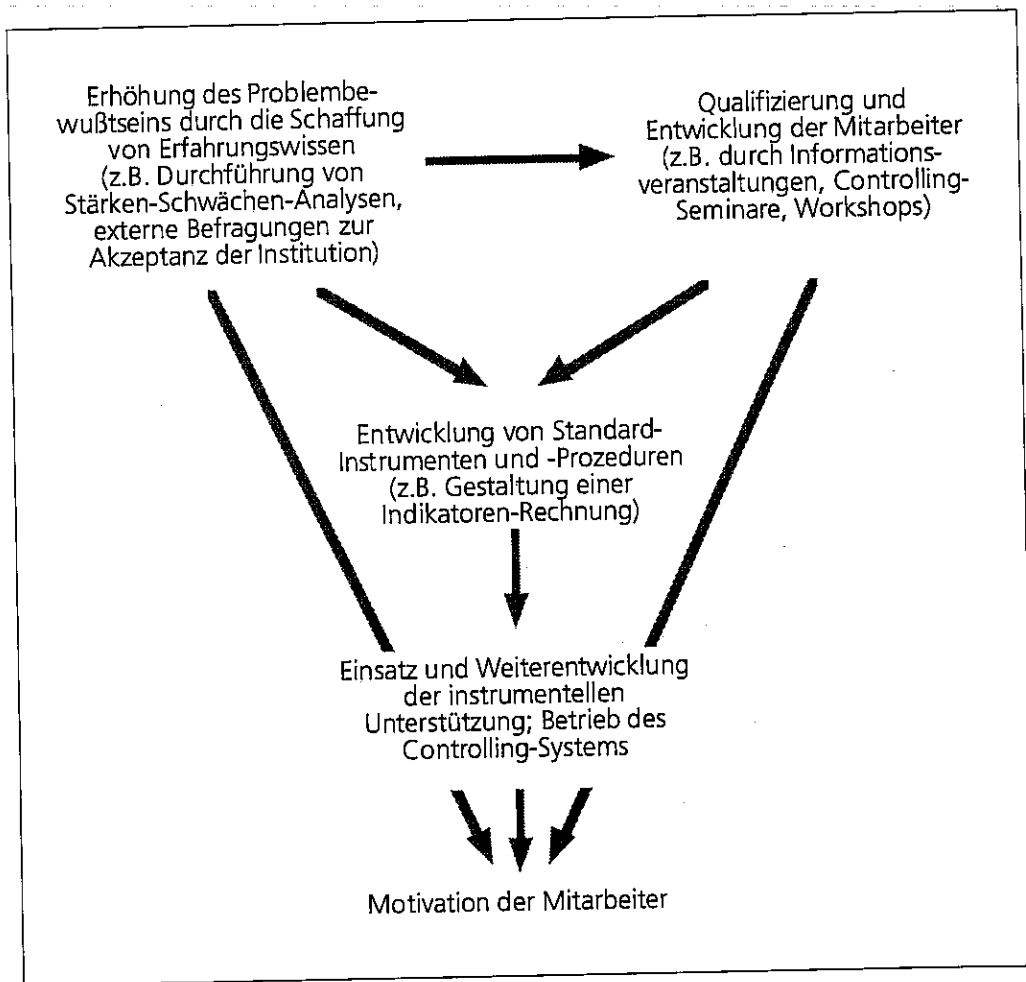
Erhöhung des Problembewußtseins durch die Schaffung von Erfahrungswissen (z.B. Durchführung von Stärken-Schwächen-Analysen, externe Befragungen zur Akzeptanz der Institution)

Qualifizierung und Entwicklung der Mitarbeiter (z.B. durch Informationsveranstaltungen, Controlling-Seminare, Workshops)

Entwicklung von Standard-Instrumenten und -Prozeduren (z.B. Gestaltung einer Indikatoren-Rechnung)

Einsatz und Weiterentwicklung der instrumentellen Unterstützung; Betrieb des Controlling-Systems

Motivation der Mitarbeiter